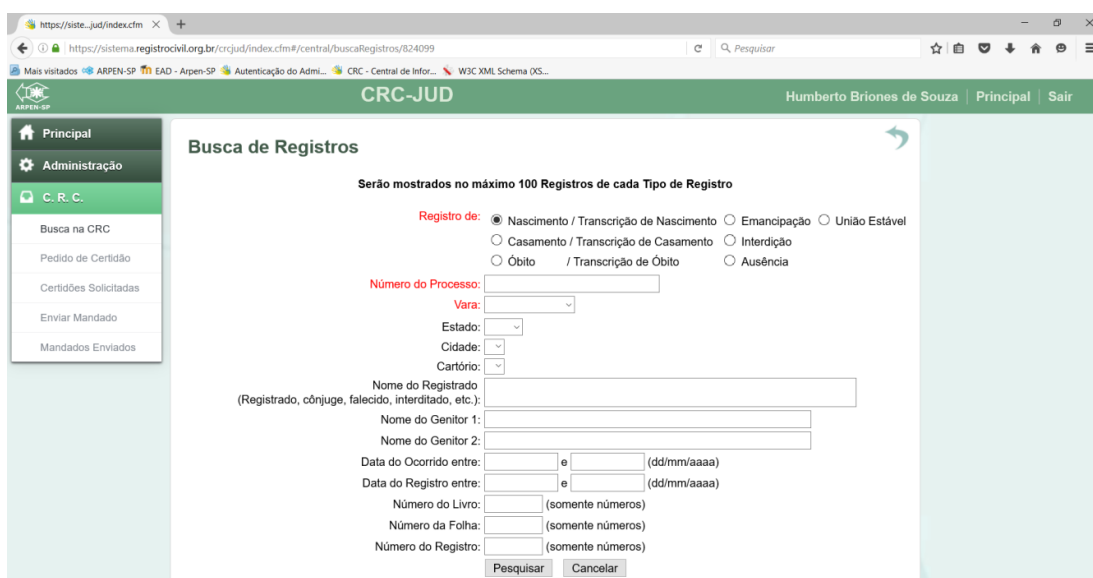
https://siste...jud/index.cfm ×

https://sistema.registrocivil.org.br/crcjud/index.cfm#/central/buscaRegistros/824099

Pesquisar

Mais visitados ARPEN-SP EAD - Arpen-SP Autenticação do Admi... CRC - Central de Infor... W3C XML Schema (XS...

ARPEN-SP

CRC-JUD

Humberto Briones de Souza | Principal | Sair

Principal

Administração

C. R. C.

Busca na CRC

Pedido de Certidão

Certidões Solicitadas

Enviar Mandado

Mandados Enviados

Busca de Registros

Serão mostrados no máximo 100 Registros de cada Tipo de Registro

Registro de: Nascimento / Transcrição de Nascimento Emancipação União Estável
Casamento / Transcrição de Casamento Interdição
Óbito / Transcrição de Óbito Ausência

Número do Processo:

Vara:

Estado:

Cidade:

Cartório:

Nome do Registrado (Registrado, cônjuge, falecido, interditado, etc.):

Nome do Genitor 1:

Nome do Genitor 2:

Data do Ocorrido entre: e (dd/mm/aaaa)

Data do Registro entre: e (dd/mm/aaaa)

Número do Livro: (somente números)

Número da Folha: (somente números)

Número do Registro: (somente números)

Pesquisar Cancelar